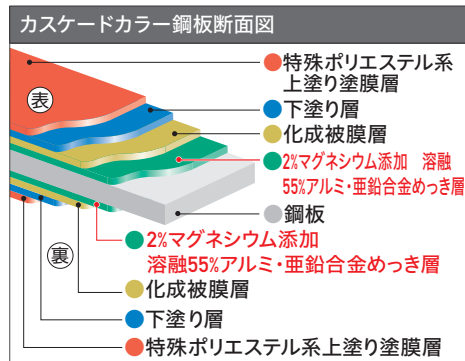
カスケードカラー鋼板断面図

表

特殊ポリエステル系上塗り塗膜層

下塗り層

化成被膜層

2%マグネシウム添加 溶融55%アルミ・亜鉛合金めっき層

鋼板

裏

2%マグネシウム添加 溶融55%アルミ・亜鉛合金めっき層

化成被膜層

下塗り層

特殊ポリエステル系上塗り塗膜層